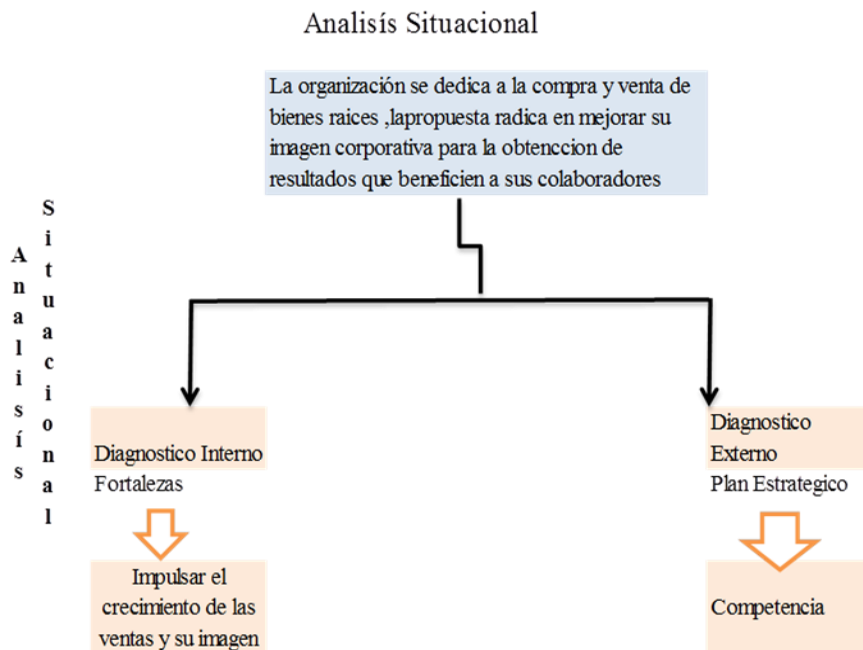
Analisís Situacional

La organización se dedica a la compra y venta de bienes raices ,lapropuesta radica en mejorar su imagen corporativa para la obtenccion de resultados que beneficien a sus colaboradores

Analisís Situacional

Diagnostico Interno
Fortalezas

Impulsar el crecimiento de las ventas y su imagen

Diagnostico Externo
Plan Estrategico

Competencia